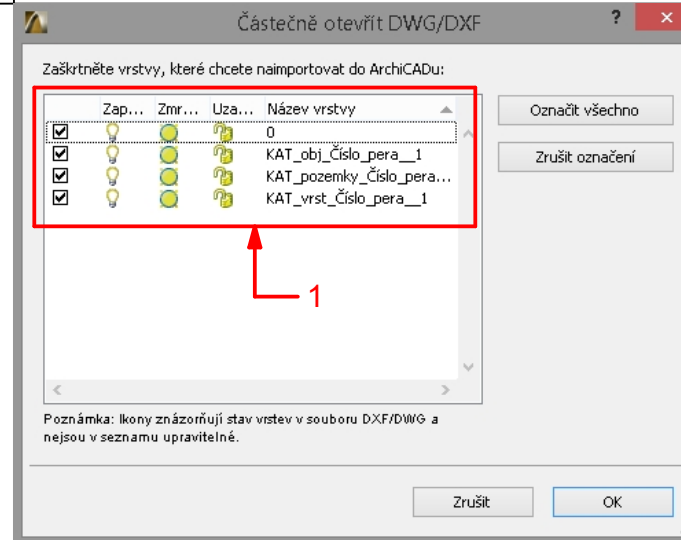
Částečně otevřít DWG/DXF

?

Zaškrtněte vrstvy, které chcete naimportovat do ArchiCADu:

| | Zap... | Zmr... | Uza... | Název vrstvy |
|---|---|---|---|---|
| ☑ | | | | 0 |
| ☑ | | | | KAT_obj_Číslo_pera__1 |
| ☑ | | | | KAT_pozemky_Číslo_pera... |
| ☑ | | | | KAT_vrst_Číslo_pera__1 |

Označit všechno

Zrušit označení

1

Poznámka: Ikony znázorňují stav vrstev v souboru DXF/DWG a nejsou v seznamu upravitelné.

Zrušit

OK